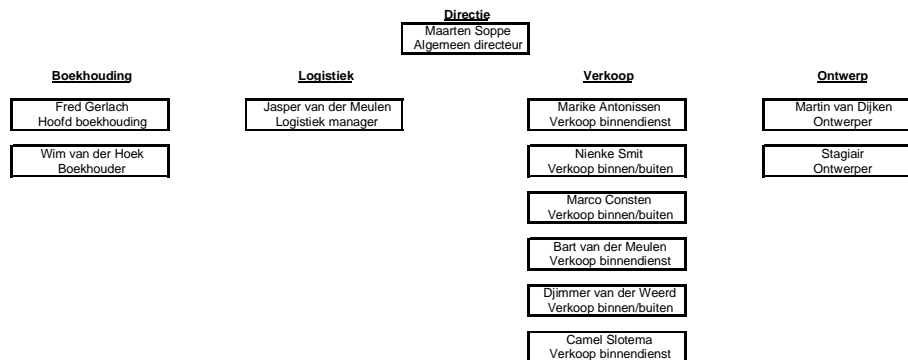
Directie
Maarten Soppe
Algemeen directeur

Boekhouding

Fred Gerlach
Hoofd boekhouding

Wim van der Hoek
Boekhouder

Logistiek

Jasper van der Meulen
Logistiek manager

Verkoop

Marike Antonissen
Verkoop binnendienst

Nienke Smit
Verkoop binnen/buiten

Marco Consten
Verkoop binnen/buiten

Bart van der Meulen
Verkoop binnendienst

Djimmer van der Weerd
Verkoop binnen/buiten

Camel Slotema
Verkoop binnendienst

Ontwerp

Martin van Dijken
Ontwerper

Stagiair
Ontwerper